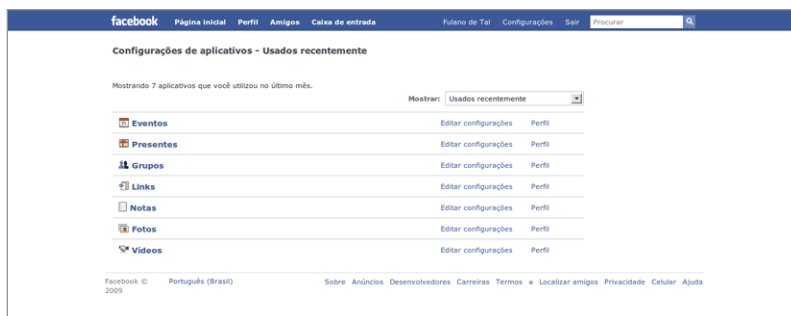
facebook Página inicial Perfil Amigos Caixa de entrada Fulano de Tal Configurações Sair Procurar

Configurações de aplicativos - Usados recentemente

Mostrando 7 aplicativos que você utilizou no último mês.

Mostrar: Usados recentemente

| | | |
|---|---|---|
| Eventos | Editar configurações | Perfil |
| Presentes | Editar configurações | Perfil |
| Grupos | Editar configurações | Perfil |
| Links | Editar configurações | Perfil |
| Notas | Editar configurações | Perfil |
| Fotos | Editar configurações | Perfil |
| Vídeos | Editar configurações | Perfil |

Facebook © 2009 Português (Brasil)

Sobre Anúncios Desenvolvedores Carreiras Termos • Localizar amigos Privacidade Celular Ajuda